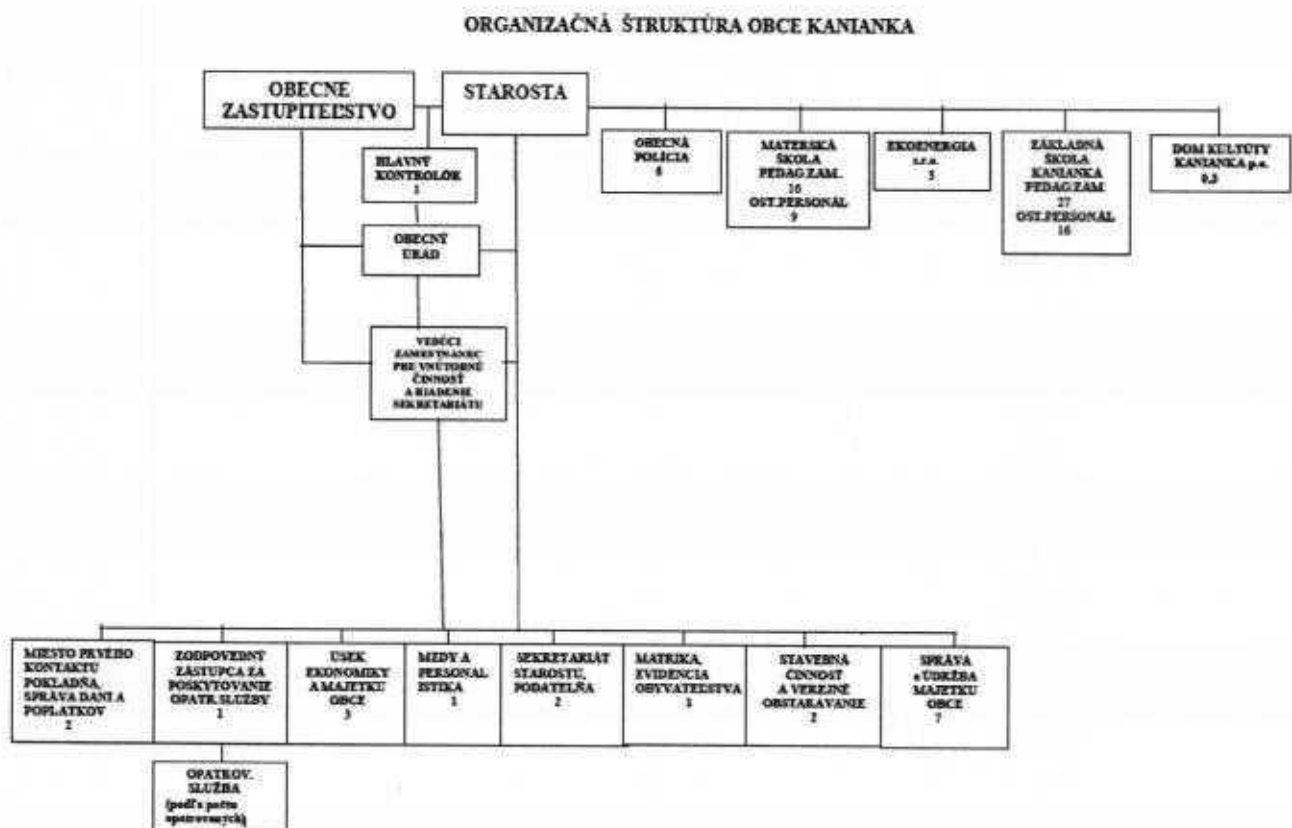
ORGANIZAČNÁ ŠTRUKTÚRA OBCE KANIANKA

OBECNE ZASTUPITEĽSTVO

STAROSTA

HLAVNÝ KONTROLÓR 1

OBECNÝ ÚRAD

VEDÚCI ZAMESTNANEC PRE VNÚTORNÚ ČINNOSŤ A RIADENIE SEKRETARIÁTU

OBECNÁ POLÍCIA 6

MATERSKÁ ŠKOLA PEDAG.ZAM. 10 OST.PERSONÁL 9

EKOENERGIA s.r.o. 5

ZÁKLADNÁ ŠKOLA KANIANKA PEDAG.ZAM 27 OST.PERSONÁL 16

DOM KULTÚRY KANIANKA p.o. 0,5

MIESTO PRVÉHO KONTAKTU POKLADŇA, SPRÁVA DANÍ A POPLATKOV 2

ZODPOVEDNÝ ZÁSTUPCA ZA POSKYTOVANIE OPATR.SLUŽBY 1

ÚSEK EKONOMIKY A MAJETKU OBCE 3

MZDY A PERSONALISTIKA 1

SEKRETARIÁT STAROSTU, PODATEĽŇA 2

MATRIKA, EVIDENCIA OBYVATEĽSTVA 1

STAVEBNÁ ČINNOSŤ A VEREJNÉ OBSTARAVANIE 2

SPRÁVA a ÚDRŽBA MAJETKU OBCE 7

OPATROV. SLUŽBA (podľa počtu opatrovaných)